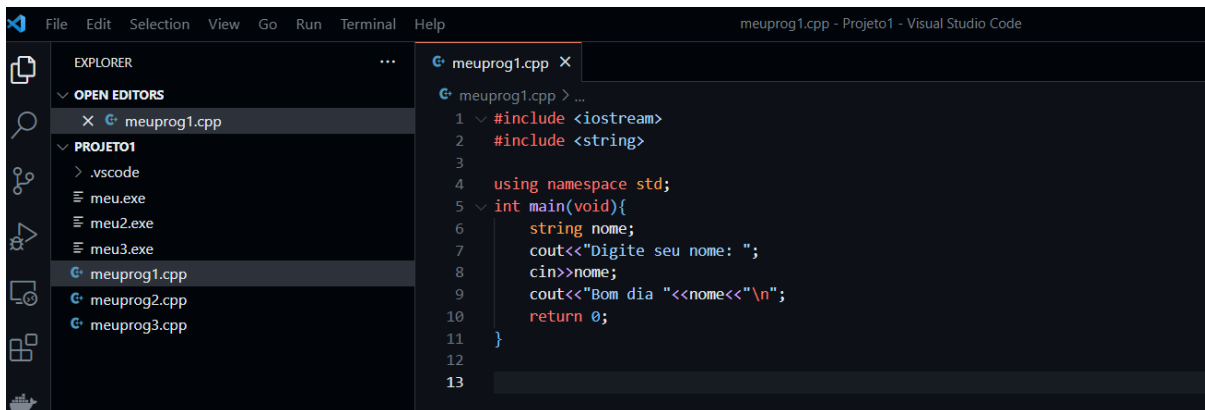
File Edit Selection View Go Run Terminal Help meuprog1.cpp - Projeto1 - Visual Studio Code

EXPLORER ···
OPEN EDITORS
× meuprog1.cpp
PROJETO1
.vscode
meu.exe
meu2.exe
meu3.exe
meuprog1.cpp
meuprog2.cpp
meuprog3.cpp

meuprog1.cpp ×
meuprog1.cpp > ...

1 #include <iostream>
2 #include <string>
3
4 using namespace std;
5 int main(void){
6 string nome;
7 cout<<"Digite seu nome: ";
8 cin>>nome;
9 cout<<"Bom dia "<<nome<<"\n";
10 return 0;
11 }
12
13